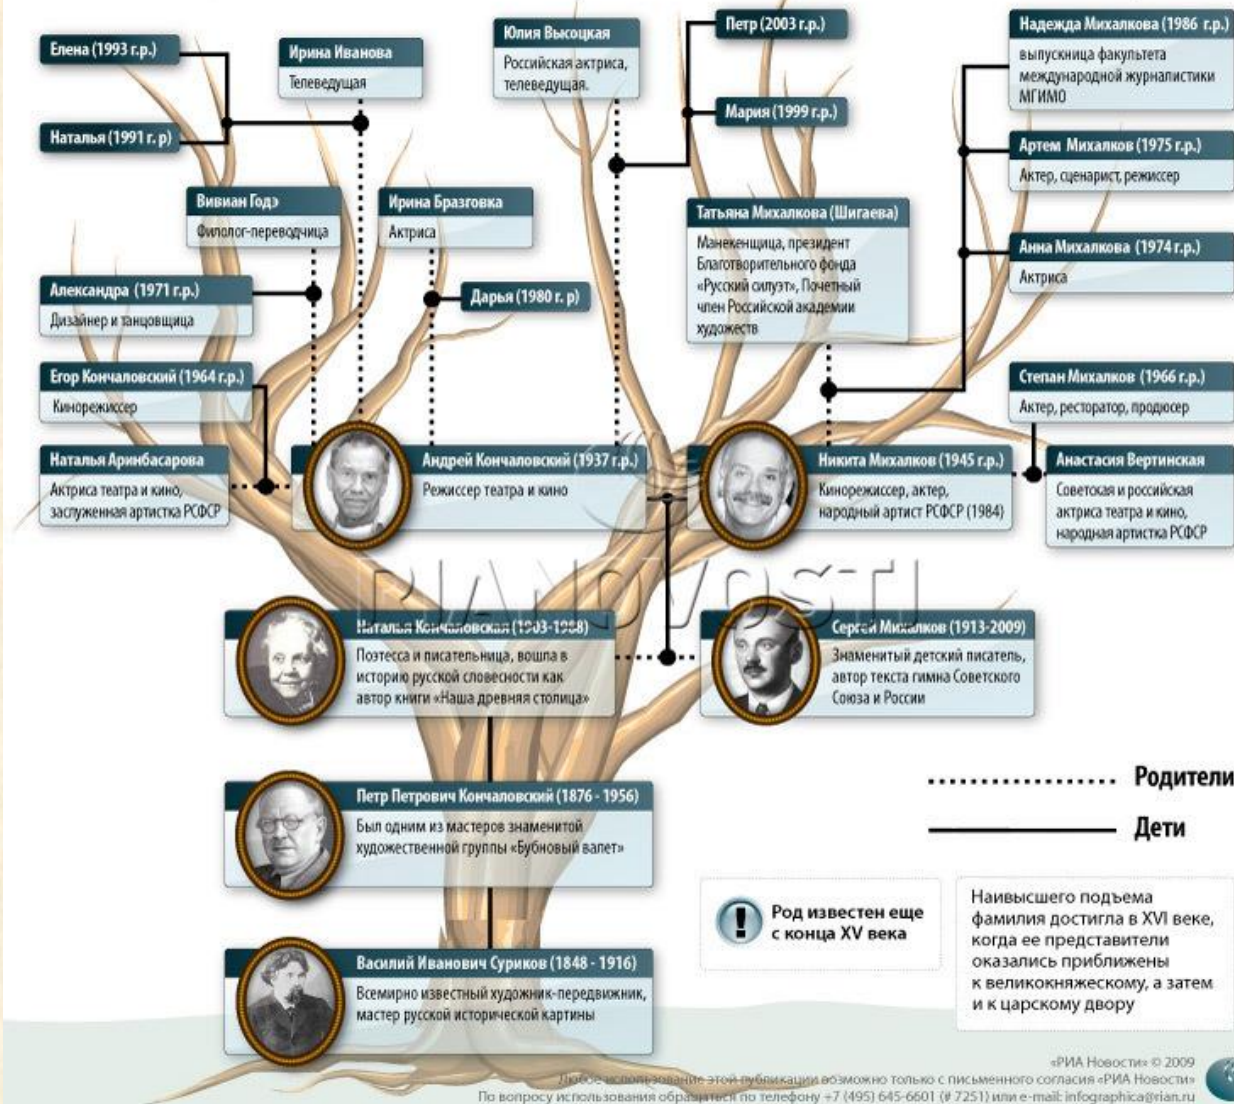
Елена (1993 г.р.)

Наталья (1991 г. р)

Ирина Иванова
Телеведущая

Юлия Высоцкая
Российская актриса, телеведущая.

Петр (2003 г.р.)

Мария (1999 г.р.)

Надежда Михалкова (1986 г.р.)
выпускница факультета международной журналистики МГИМО

Артем Михалков (1975 г.р.)
Актер, сценарист, режиссер

Вивиан Годэ
Филолог-переводчица

Ирина Бразговка
Актриса

Татьяна Михалкова (Шигаева)
Манекенщица, президент Благотворительного фонда «Русский силуэт», Почетный член Российской академии художеств

Анна Михалкова (1974 г.р.)
Актриса

Александра (1971 г.р.)
Дизайнер и танцовщица

Дарья (1980 г. р)

Егор Кончаловский (1964 г.р.)
Кинорежиссер

Степан Михалков (1966 г.р.)
Актер, ресторатор, продюсер

Наталья Аринбасарова
Актриса театра и кино, заслуженная артистка РСФСР

Андрей Кончаловский (1937 г.р.)
Режиссер театра и кино

Никита Михалков (1945 г.р.)
Кинорежиссер, актер, народный артист РСФСР (1984)

Анастасия Вертинская
Советская и российская актриса театра и кино, народная артистка РСФСР

RIA NOVOSTI

Наталья Кончаловская (1903-1988)
Поэтесса и писательница, вошла в историю русской словесности как автор книги «Наша древняя столица»

Сергей Михалков (1913-2009)
Знаменитый детский писатель, автор текста гимна Советского Союза и России

Родители

Дети

Петр Петрович Кончаловский (1876 - 1956)
Был одним из мастеров знаменитой художественной группы «Бубновый валет»

Род известен еще с конца XV века

Наивысшего подъема фамилия достигла в XVI веке, когда ее представители оказались приближены к великокняжескому, а затем и к царскому двору

Василий Иванович Суриков (1848 - 1916)
Всемирно известный художник-передвижник, мастер русской исторической картины

«РИА Новости» © 2009
Любое использование этой публикации возможно только с письменного согласия «РИА Новости»
По вопросу использования обращаться по телефону +7 (495) 645-6601 (# 7251) или e-mail: infographica@rian.ru